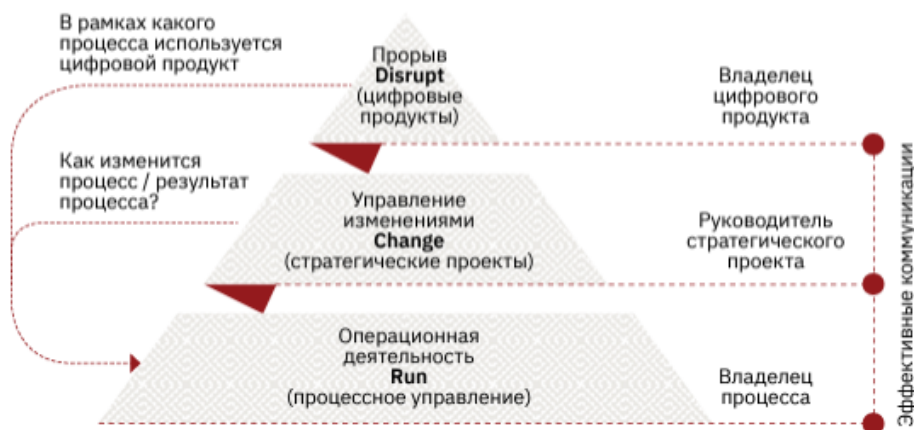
В рамках какого процесса используется цифровой продукт

Прорыв
**Disrupt**
(цифровые продукты)

Владелец цифрового продукта

Как изменится процесс / результат процесса?

Управление изменениями
**Change**
(стратегические проекты)

Руководитель стратегического проекта

Операционная деятельность
**Run**
(процессное управление)

Владелец процесса

Эффективные коммуникации